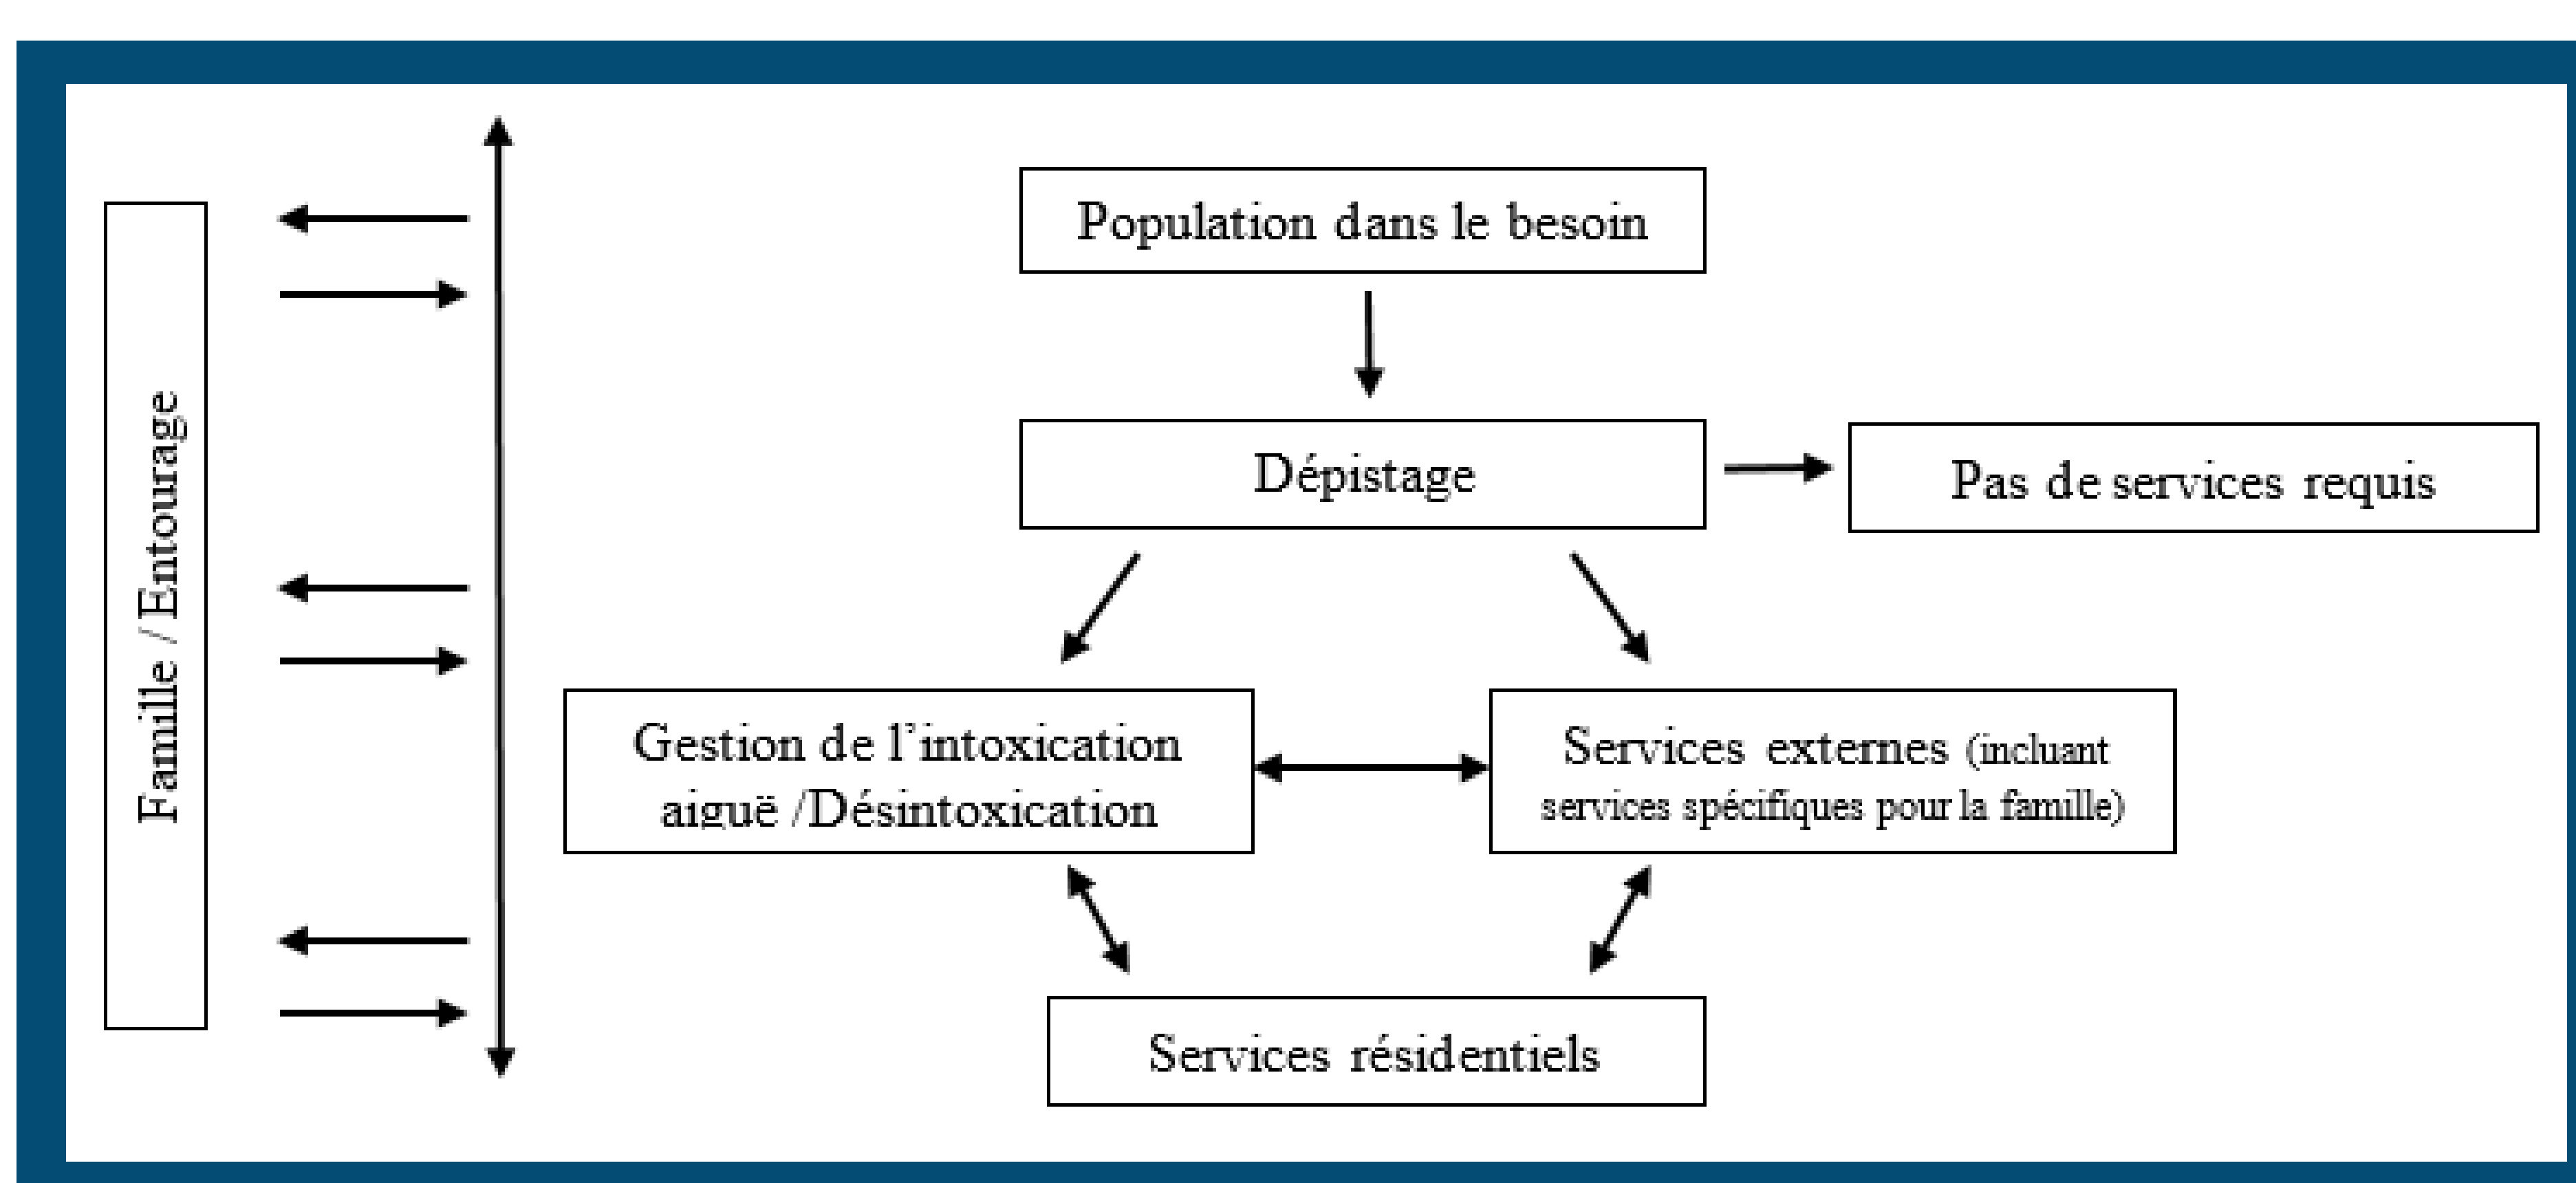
Famille / Entourage

Population dans le besoin

Dépistage

Pas de services requis

Gestion de l'intoxication aiguë /Désintoxication

Services externes (incluant services spécifiques pour la famille)

Services résidentiels